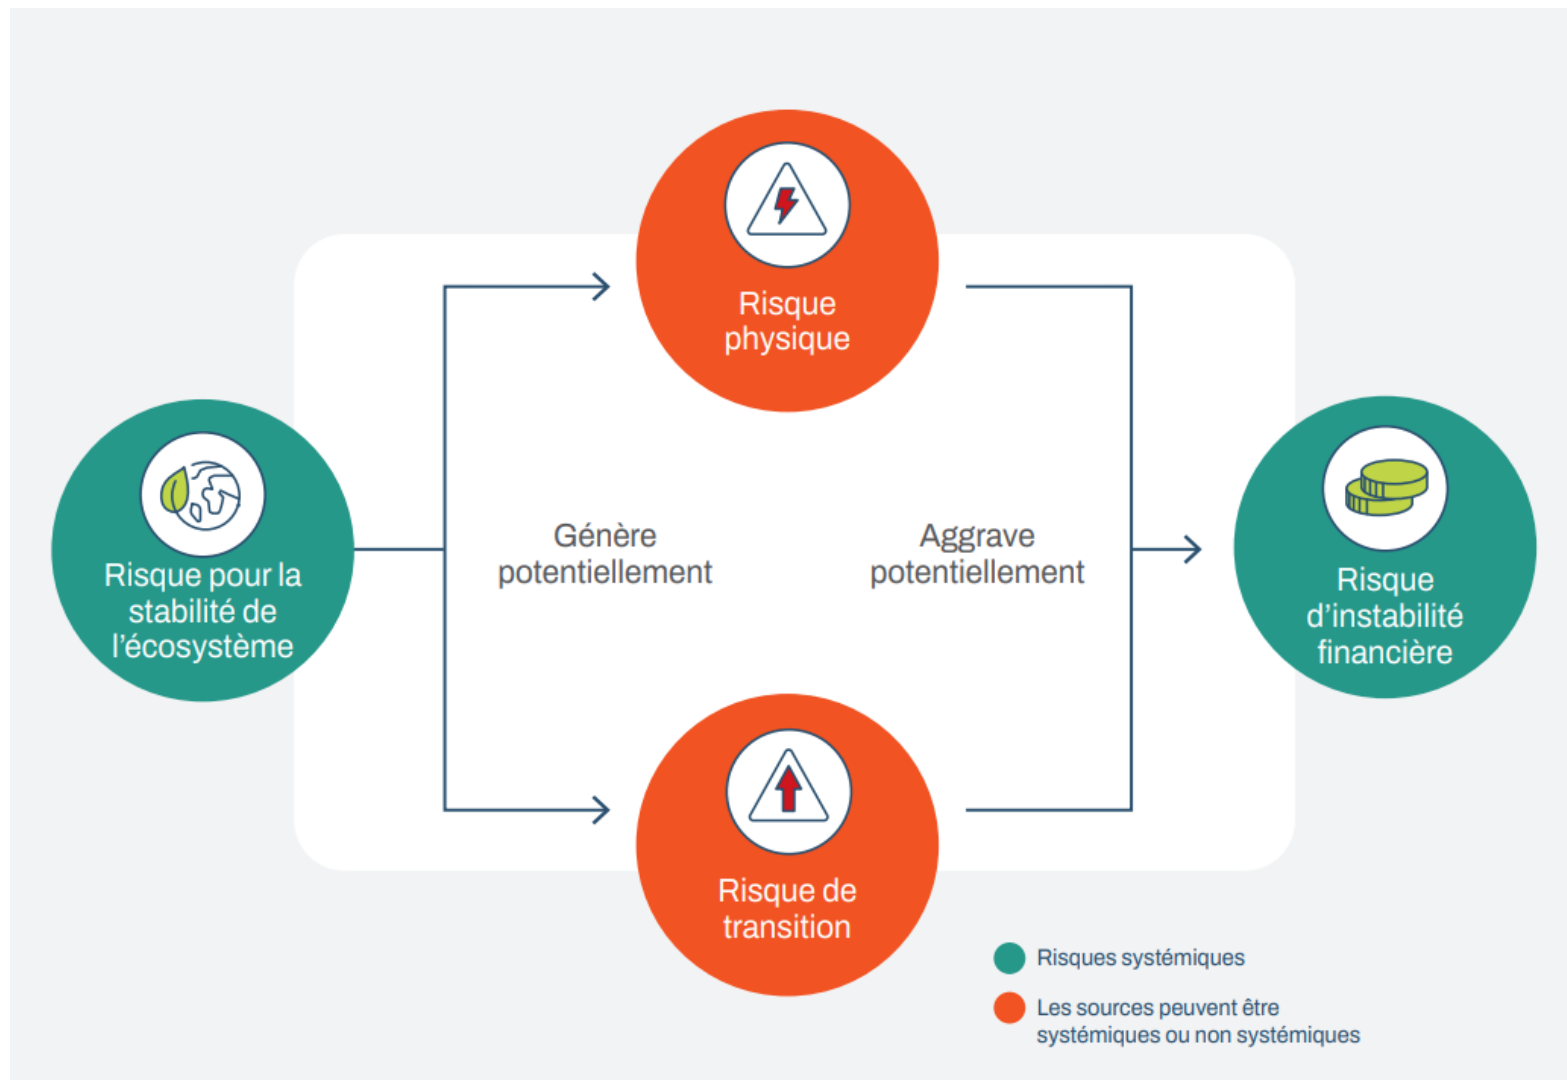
Risque physique

Risque pour la stabilité de l'écosystème

Génère potentiellement

Aggrave potentiellement

Risque d'instabilité financière

Risque de transition

Risques systémiques

Les sources peuvent être systémiques ou non systémiques